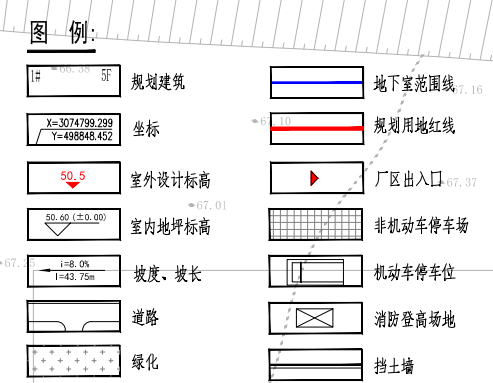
图 例:

1# 66.38 5F 规划建筑

X=3074799.299
Y=498848.452 坐标

50.5 室外设计标高

50.60 (±0.00) 室内地坪标高

i=8.0%
l=43.75m 坡度、坡长

道路

绿化

地下室范围线

规划用地红线

厂区出入口

非机动车停车场

机动车停车位

消防登高场地

挡土墙

67.16
67.10
67.37
67.01
67.1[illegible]